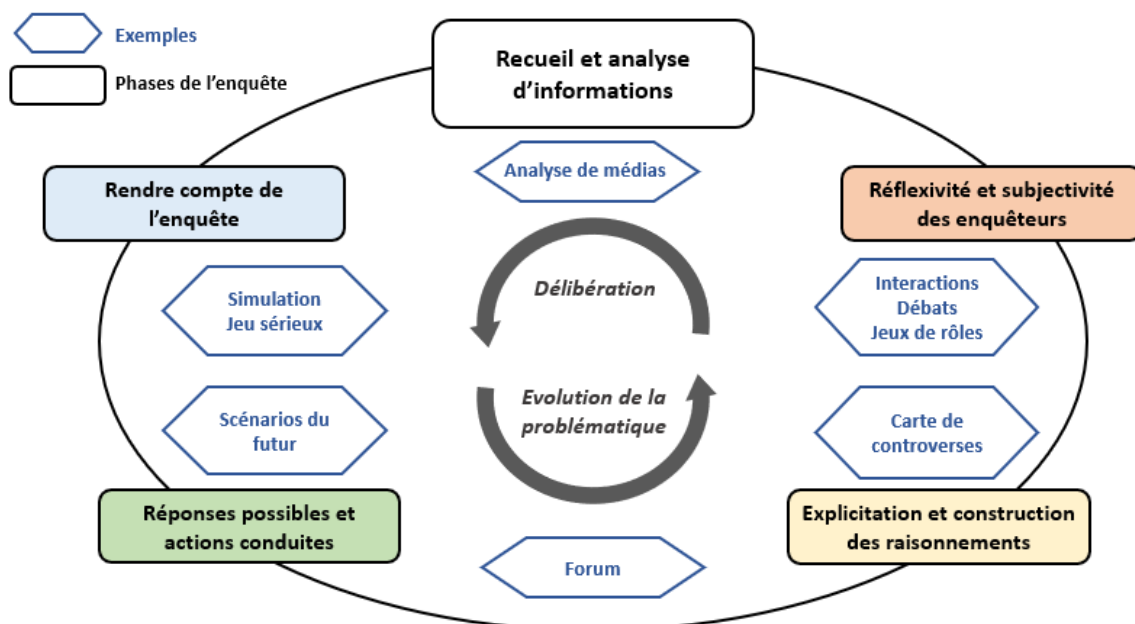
Exemples

Phases de l'enquête

Recueil et analyse d'informations

Analyse de médias

Rendre compte de l'enquête

Réflexivité et subjectivité des enquêteurs

Délibération

Simulation
Jeu sérieux

Interactions
Débats
Jeux de rôles

Evolution de la problématique

Scénarios du futur

Carte de controverses

Réponses possibles et actions conduites

Explicitation et construction des raisonnements

Forum